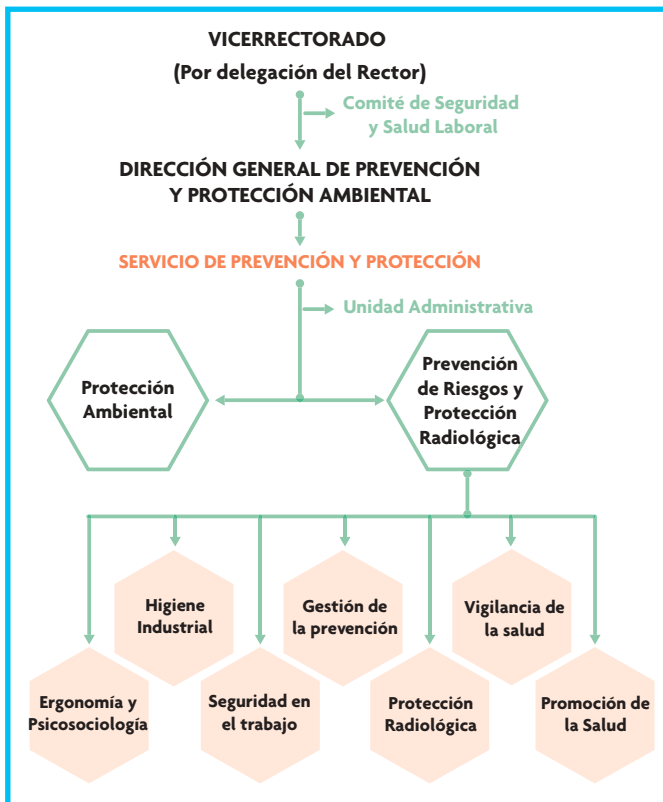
VICERRECTORADO
(Por delegación del Rector)

Comité de Seguridad y Salud Laboral

DIRECCIÓN GENERAL DE PREVENCIÓN Y PROTECCIÓN AMBIENTAL

SERVICIO DE PREVENCIÓN Y PROTECCIÓN

Unidad Administrativa

Protección Ambiental

Prevención de Riesgos y Protección Radiológica

Higiene Industrial

Gestión de la prevención

Vigilancia de la salud

Ergonomía y Psicosociología

Seguridad en el trabajo

Protección Radiológica

Promoción de la Salud